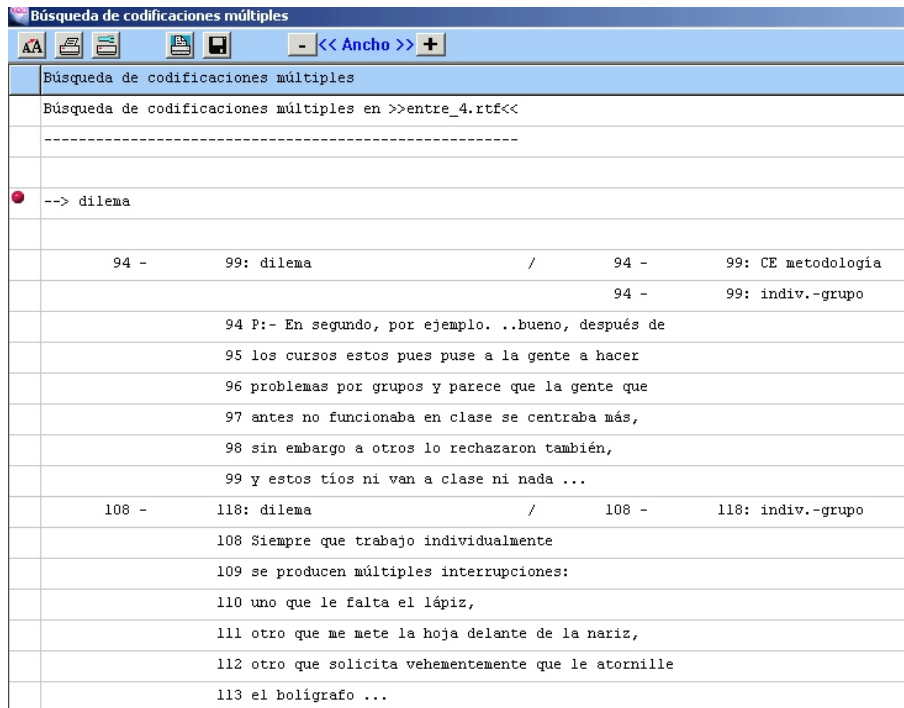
Búsqueda de codificaciones múltiples

AA

- << Ancho >> +

Búsqueda de codificaciones múltiples

Búsqueda de codificaciones múltiples en >>entre_4.rtf<<

--------------------------------------------------------

--> dilema

94 - 99: dilema / 94 - 99: CE metodología

94 - 99: indiv.-grupo

94 P:- En segundo, por ejemplo. ..bueno, después de

95 los cursos estos pues puse a la gente a hacer

96 problemas por grupos y parece que la gente que

97 antes no funcionaba en clase se centraba más,

98 sin embargo a otros lo rechazaron también,

99 y estos tíos ni van a clase ni nada ...

108 - 118: dilema / 108 - 118: indiv.-grupo

108 Siempre que trabajo individualmente

109 se producen múltiples interrupciones:

110 uno que le falta el lápiz,

111 otro que me mete la hoja delante de la nariz,

112 otro que solicita vehementemente que le atornille

113 el bolígrafo ...